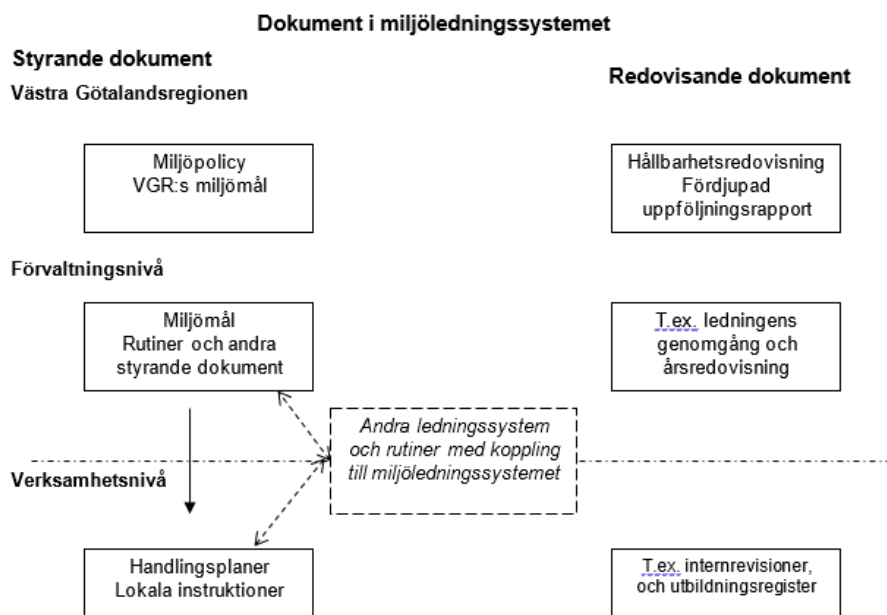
Dokument i miljöledningssystemet

Styrande dokument

Västra Götalandsregionen

Redovisande dokument

Miljöpolicy
VGR:s miljömål

Hållbarhetsredovisning
Fördjupad uppföljningsrapport

Förvaltningsnivå

Miljömål
Rutiner och andra styrande dokument

T.ex. ledningens genomgång och årsredovisning

Andra ledningssystem och rutiner med koppling till miljöledningssystemet

Verksamhetsnivå

Handlingsplaner
Lokala instruktioner

T.ex. internrevisioner, och utbildningsregister